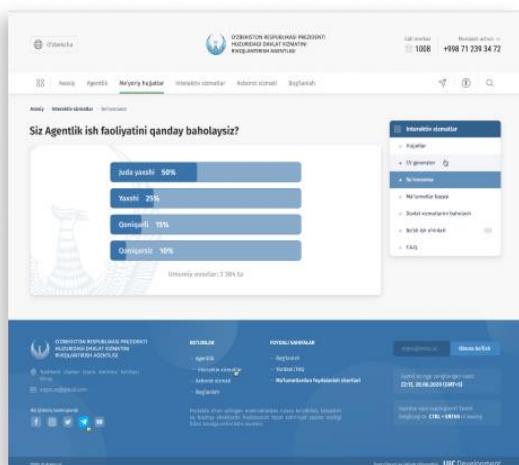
O'zbekcha

O'ZBEKISTON RESPUBLIKASI PREZIDENTI HUZURIDAGI DAVLAT XIZMATINI RIVOJLANTIRISH AGENTLIGI

Call markaz 1008

Murojaat uchun +998 71 239 34 72

Asosiy Agentlik Me'yoriy hujjatlar Interaktiv xizmatlar Axborot xizmati Bog'lanish

Asosiy · Interaktiv xizmatlar · So'rovnoma

Siz Agentlik ish faoliyatini qanday baholaysiz?

Juda yaxshi 50%

Yaxshi 25%

Qoniqarli 15%

Qoniqarsiz 10%

Umumiy ovozlar: 7 384 ta

Interaktiv xizmatlar

Fuqarolar

CV generator

So'rovnoma

Ma'lumotlar bazasi

Davlat xizmatlarini baholash

Bo'sh ish o'rinlari

FAQ

O'ZBEKISTON RESPUBLIKASI PREZIDENTI HUZURIDAGI DAVLAT XIZMATINI RIVOJLANTIRISH AGENTLIGI

BO'LIMLAR

Agentlik

Interaktiv xizmatlar

Axborot xizmati

Bog'lanish

FOYDALI HAVOLALAR

Bog'lanish

Xaritasi (faq)

Ma'lumotlardan foydalanish shartlari

Obuna bo'lish

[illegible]

UIC Development